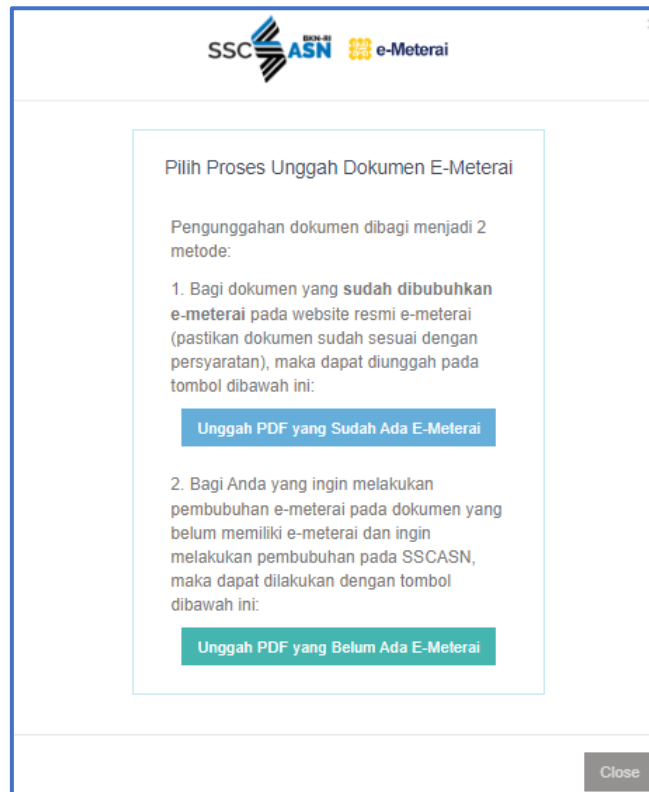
SSC BKN-RI ASN e-Meterai

Pilih Proses Unggah Dokumen E-Meterai

Pengunggahan dokumen dibagi menjadi 2 metode:

1. Bagi dokumen yang **sudah dibubuhkan e-meterai** pada website resmi e-meterai (pastikan dokumen sudah sesuai dengan persyaratan), maka dapat diunggah pada tombol dibawah ini:

Unggah PDF yang Sudah Ada E-Meterai

2. Bagi Anda yang ingin melakukan pembubuhan e-meterai pada dokumen yang belum memiliki e-meterai dan ingin melakukan pembubuhan pada SSCASN, maka dapat dilakukan dengan tombol dibawah ini:

Unggah PDF yang Belum Ada E-Meterai

Close